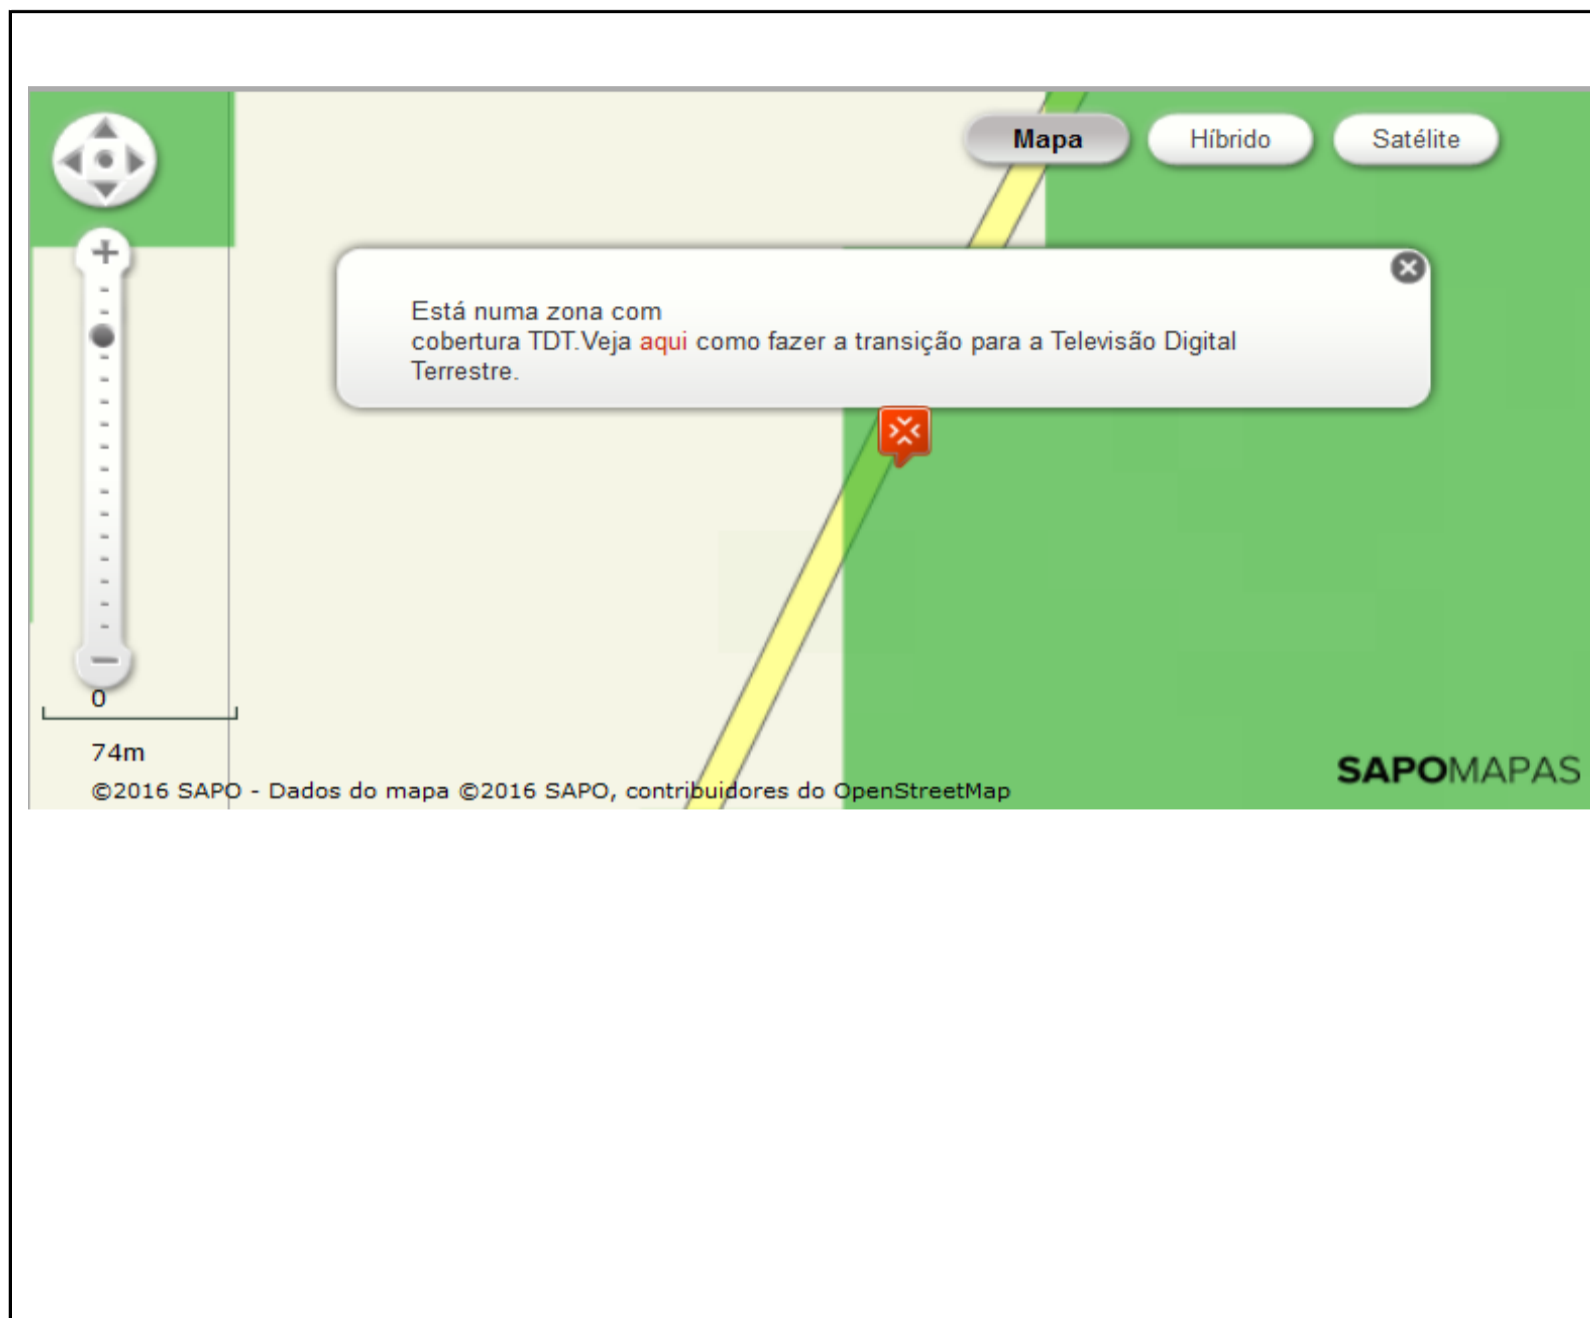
Mapa Híbrido Satélite

Está numa zona com cobertura TDT.Veja aqui como fazer a transição para a Televisão Digital Terrestre.

0

74m

©2016 SAPO - Dados do mapa ©2016 SAPO, contribuidores do OpenStreetMap

SAPOMAPAS